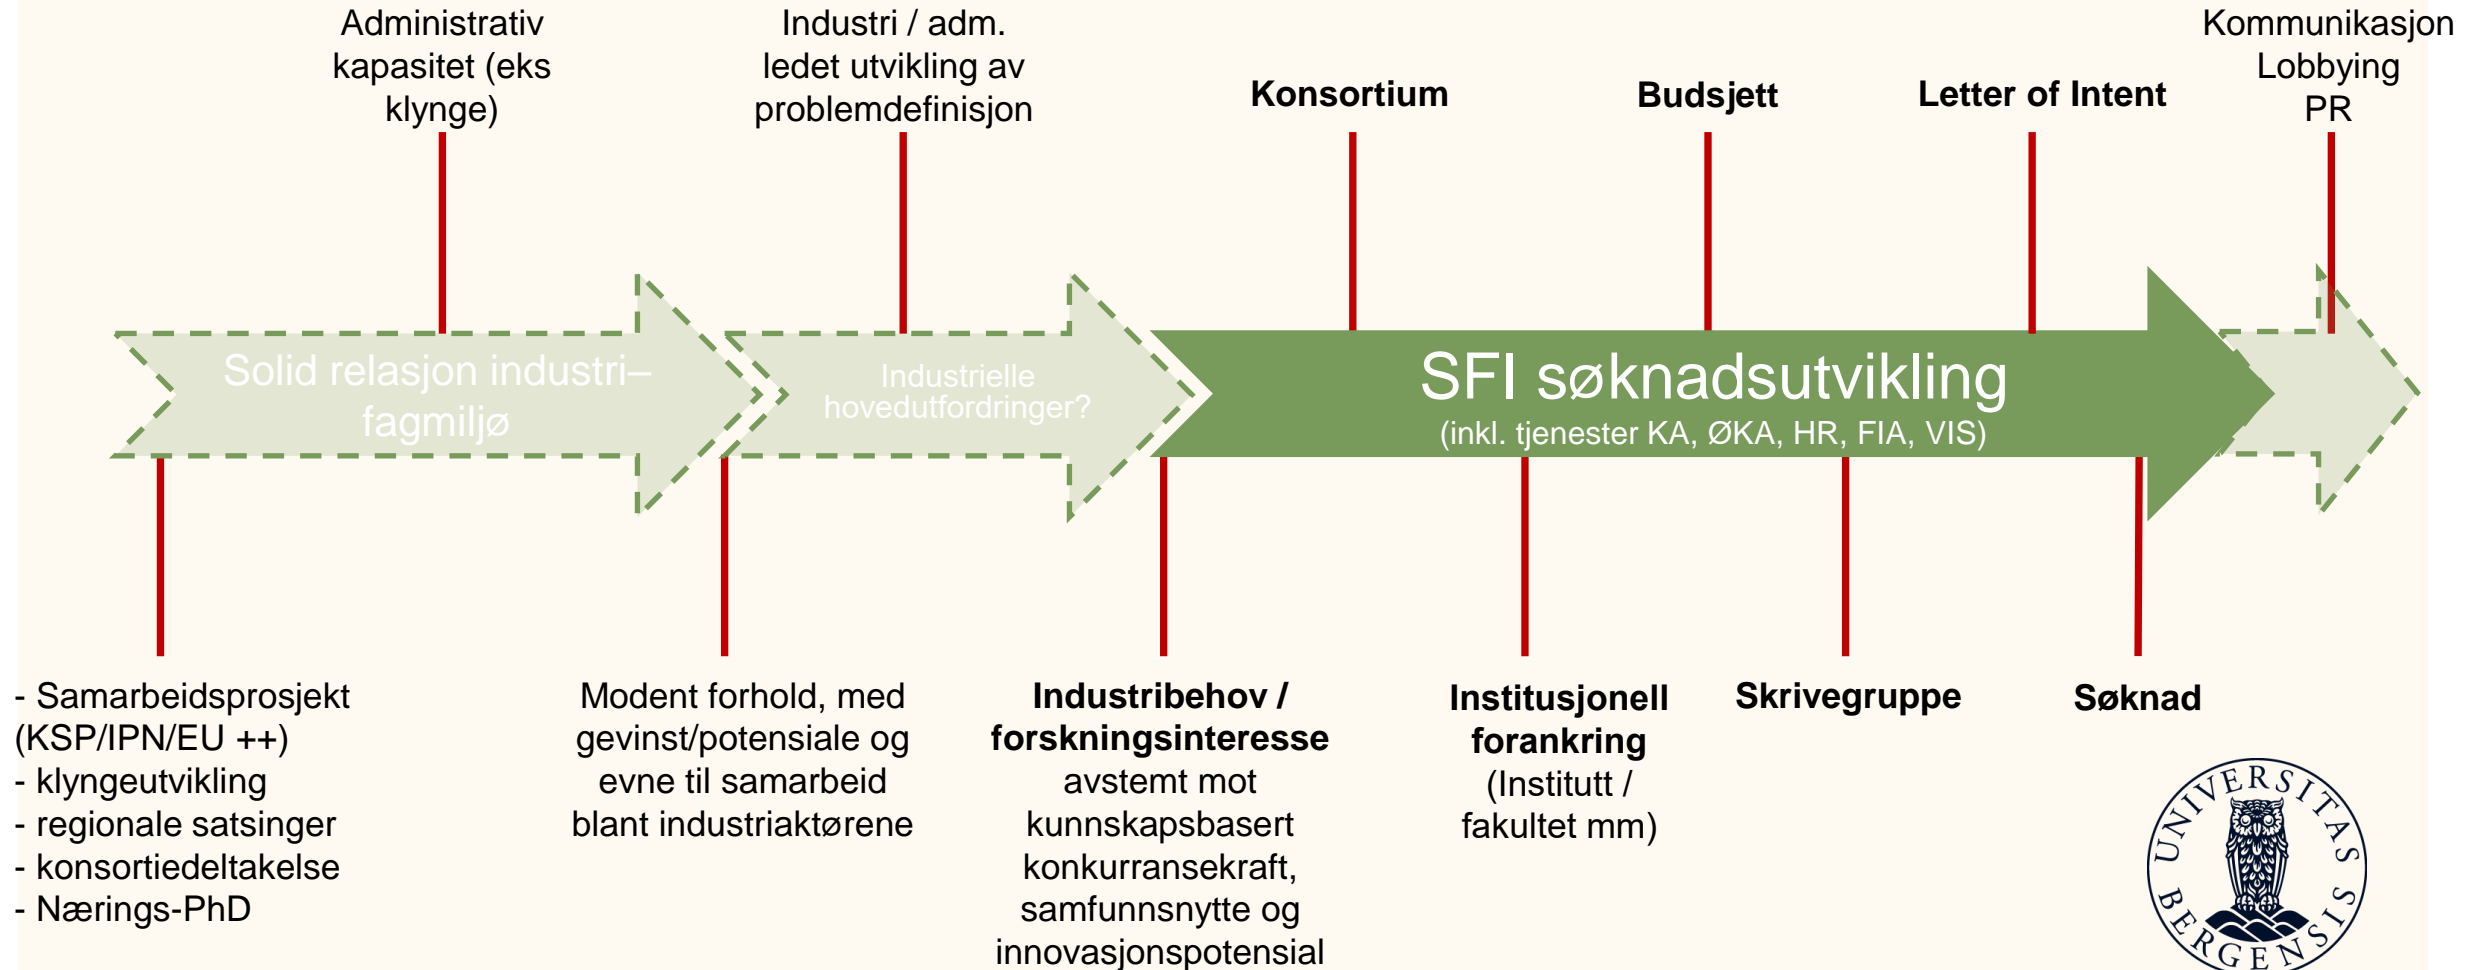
Administrativ kapasitet (eks klynge)

Industri / adm. ledet utvikling av problemdefinisjon

Konsortium

Budsjett

Letter of Intent

Kommunikasjon
Lobbying
PR

Solid relasjon industri–fagmiljø

Industrielle hovedutfordringer?

SFI søknadsutvikling
(inkl. tjenester KA, ØKA, HR, FIA, VIS)

- Samarbeidsprosjekt (KSP/IPN/EU ++)
- klyngeutvikling
- regionale satsinger
- konsortiedeltakelse
- Nærings-PhD

Modent forhold, med gevinst/potensiale og evne til samarbeid blant industriaktørene

**Industribehov / forskningsinteresse** avstemt mot kunnskapsbasert konkurransekraft, samfunnsnytte og innovasjonspotensial

**Institusjonell forankring** (Institutt / fakultet mm)

**Skrivegruppe**

**Søknad**

UNIVERSITAS BERGENSIS